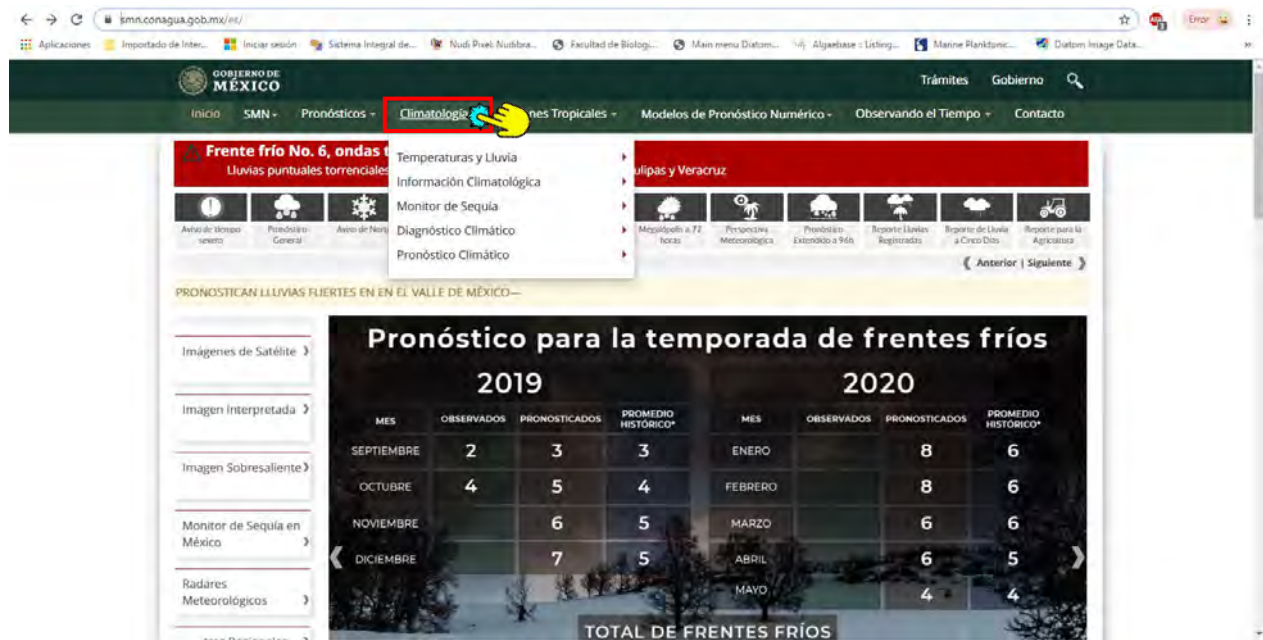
smn.conagua.gob.mx/es/

Error

Aplicaciones | Importado de Inter... | Iniciar sesión | Sistema Integral de... | Nudi Pixel: Nudibra... | Facultad de Biologí... | Main menu Diatom... | Algaebase :: Listing... | Marine Planktonic... | Diatom Image Data...

GOBIERNO DE MÉXICO

Trámites Gobierno

Inicio | SMN | Pronósticos | Climatología | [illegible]nes Tropicales | Modelos de Pronóstico Numérico | Observando el Tiempo | Contacto

Frente frío No. 6, ondas t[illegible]
Lluvias puntuales torrenciales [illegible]ulipas y Veracruz

Temperaturas y Lluvia
Información Climatológica
Monitor de Sequía
Diagnóstico Climático
Pronóstico Climático

Aviso de tiempo severo | Pronóstico General | Aviso de Nor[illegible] | Mexipronóstico a 72 horas | Perspectiva Meteorológica | Pronóstico Extendido a 96h | Reporte Lluvias Registradas | Reporte de Lluvia a Cinco Días | Reporte para la Agricultura

Anterior | Siguiente

PRONOSTICAN LLUVIAS FUERTES EN EN EL VALLE DE MÉXICO—

Imágenes de Satélite
Imagen Interpretada
Imagen Sobresaliente
Monitor de Sequía en México
Radares Meteorológicos

Pronóstico para la temporada de frentes fríos

2019

| MES | OBSERVADOS | PRONOSTICADOS | PROMEDIO HISTÓRICO* |
|---|---|---|---|
| SEPTIEMBRE | 2 | 3 | 3 |
| OCTUBRE | 4 | 5 | 4 |
| NOVIEMBRE | | 6 | 5 |
| DICIEMBRE | | 7 | 5 |

2020

| MES | OBSERVADOS | PRONOSTICADOS | PROMEDIO HISTÓRICO* |
|---|---|---|---|
| ENERO | | 8 | 6 |
| FEBRERO | | 8 | 6 |
| MARZO | | 6 | 6 |
| ABRIL | | 6 | 5 |
| MAYO | | 4 | 4 |

TOTAL DE FRENTES FRÍOS